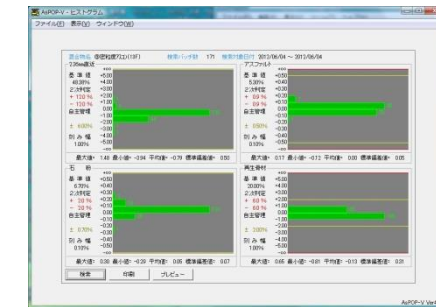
AsPOP-V - ヒストグラム
ファイル(F) 表示(V) ウィンドウ(W)

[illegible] 検索バッチ数 171 検索対象日付 2012/06/04 ～ 2012/06/04

2.36mm通過
基準値 40.00%
上/下限 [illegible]
自主管理
別み幅 1.00%
最大値= 1.40 最小値= -0.94 平均値= -0.79 標準偏差値= 0.50

アスファルト
基準値 5.30%
上/下限 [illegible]
自主管理
別み幅 0.10%
最大値= 0.17 最小値= -0.12 平均値= 0.00 標準偏差値= 0.05

石粉
基準値 6.70%
上/下限 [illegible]
自主管理
別み幅 0.10%
最大値= 0.30 最小値= -0.20 平均値= 0.05 標準偏差値= 0.07

再生骨材
基準値 20.00%
上/下限 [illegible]
自主管理
別み幅 1.00%
最大値= 0.65 最小値= -0.81 平均値= -0.13 標準偏差値= 0.31

検索 印刷 プレビュー

AsPOP-V Ver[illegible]